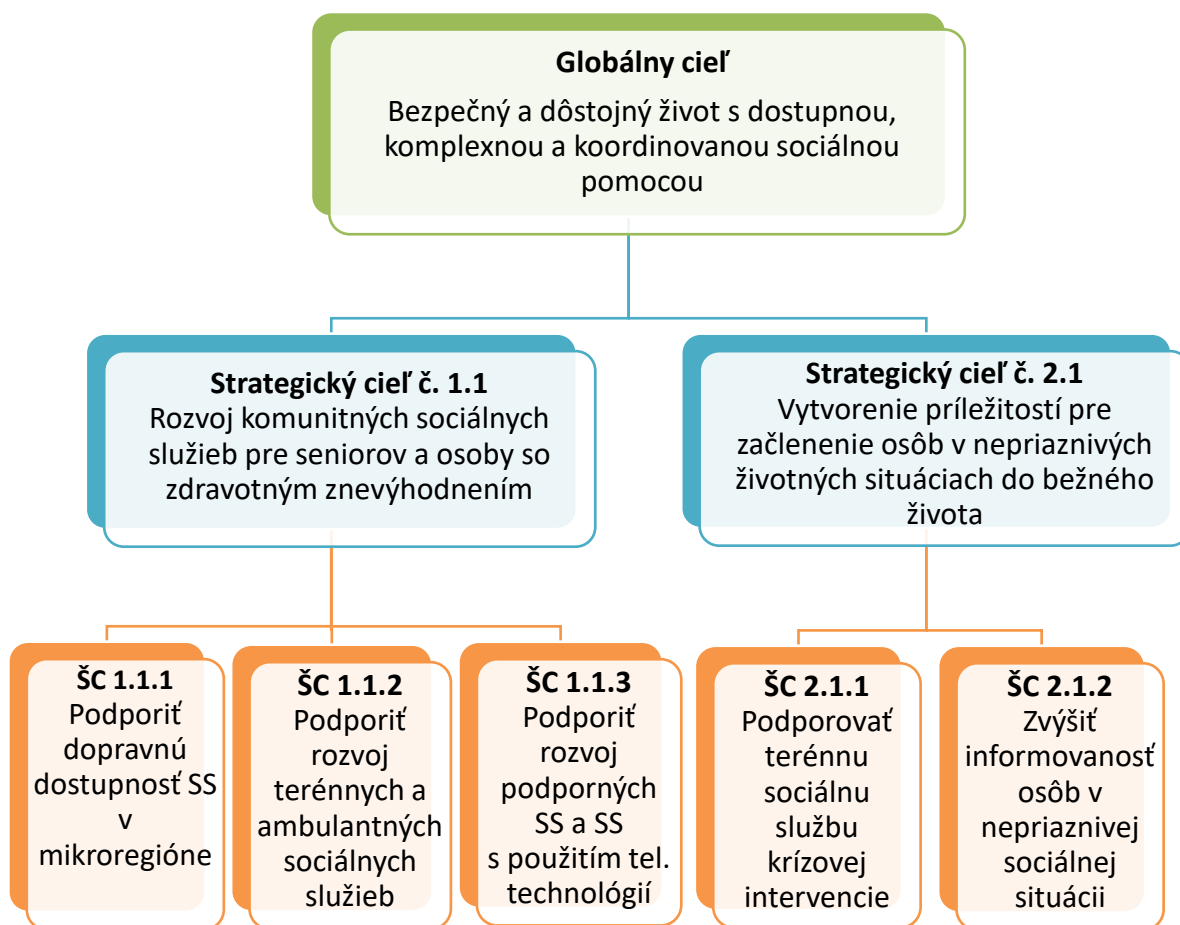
**Globálny cieľ**

Bezpečný a dôstojný život s dostupnou, komplexnou a koordinovanou sociálnou pomocou

**Strategický cieľ č. 1.1**
Rozvoj komunitných sociálnych služieb pre seniorov a osoby so zdravotným znevýhodnením

**Strategický cieľ č. 2.1**
Vytvorenie príležitostí pre začlenenie osôb v nepriaznivých životných situáciach do bežného života

**ŠC 1.1.1**
Podporiť dopravnú dostupnosť SS v mikroregióne

**ŠC 1.1.2**
Podporiť rozvoj terénnych a ambulantných sociálnych služieb

**ŠC 1.1.3**
Podporiť rozvoj podporných SS a SS s použitím tel. technológií

**ŠC 2.1.1**
Podporovať terénnu sociálnu službu krízovej intervencie

**ŠC 2.1.2**
Zvýšiť informovanosť osôb v nepriaznivej sociálnej situácii